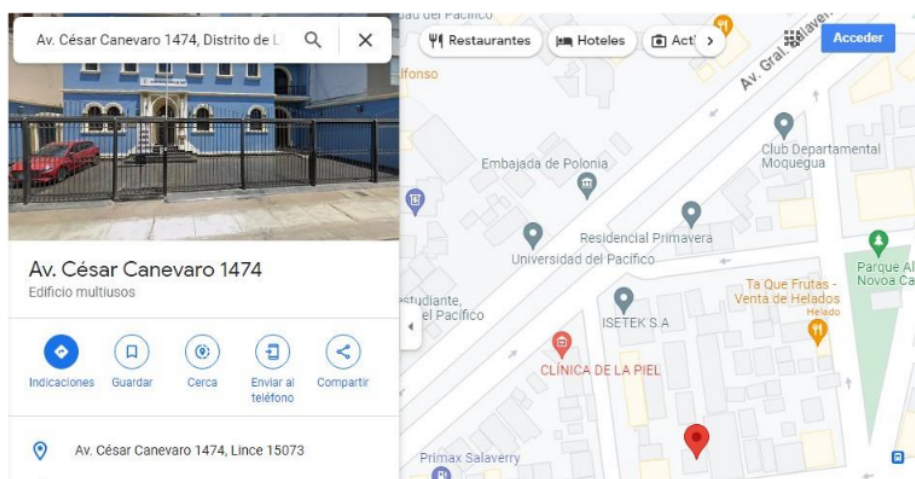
Av. César Canevaro 1474, Distrito de L

Restaurantes Hoteles Acti

Acceder

dad del Pacífico

lfonso

Av. Gral. Salaver

Embajada de Polonia

Club Departamental Moquegua

Residencial Primavera

Universidad del Pacífico

Parque Al Novoa Ca

Ta Que Frutas - Venta de Helados

Helado

studiante, el Pacífico

ISETEK S.A

CLÍNICA DE LA PIEL

Primax Salaverry

Av. César Canevaro 1474

Edificio multiusos

Indicaciones

Guardar

Cerca

Enviar al teléfono

Compartir

Av. César Canevaro 1474, Lince 15073